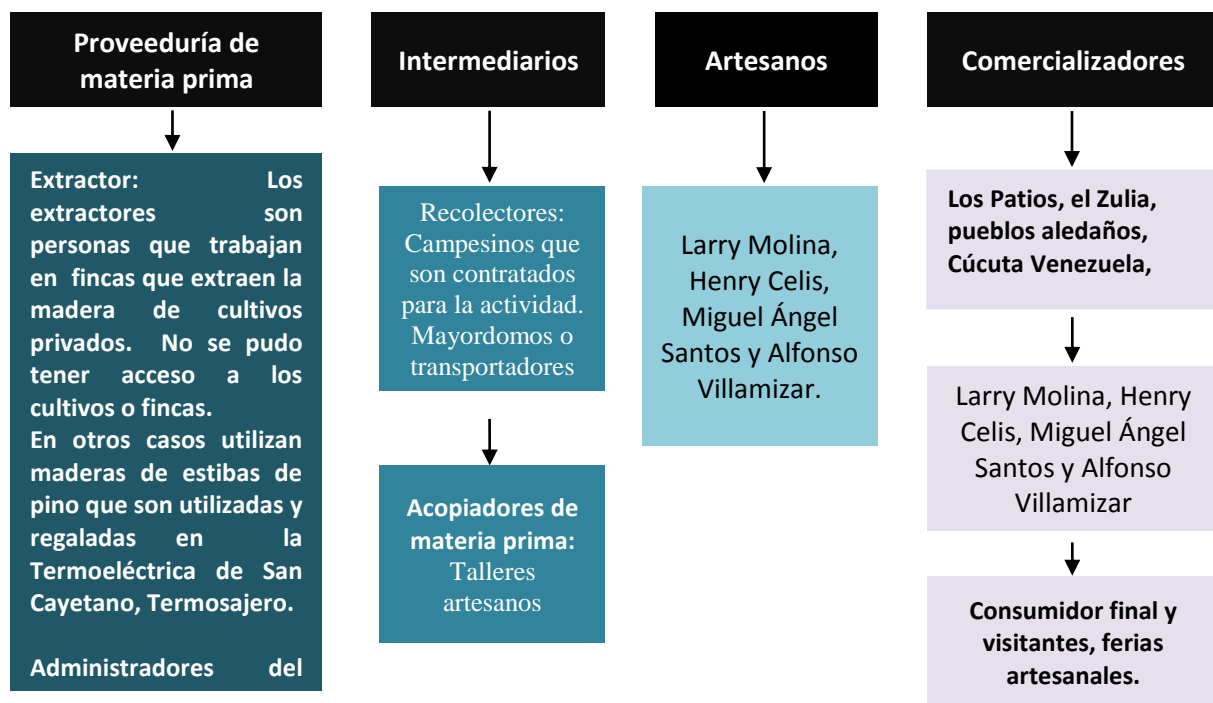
Proveeduría de materia prima

Extractor: Los extractores son personas que trabajan en fincas que extraen la madera de cultivos privados. No se pudo tener acceso a los cultivos o fincas.
En otros casos utilizan maderas de estibas de pino que son utilizadas y regaladas en la Termoeléctrica de San Cayetano, Termosajero.

Administradores del

Intermediarios

Recolectores: Campesinos que son contratados para la actividad. Mayordomos o transportadores

Acopiadores de materia prima: Talleres artesanos

Artesanos

Larry Molina, Henry Celis, Miguel Ángel Santos y Alfonso Villamizar.

Comercializadores

Los Patios, el Zulia, pueblos aledaños, Cúcuta Venezuela,

Larry Molina, Henry Celis, Miguel Ángel Santos y Alfonso Villamizar

Consumidor final y visitantes, ferias artesanales.